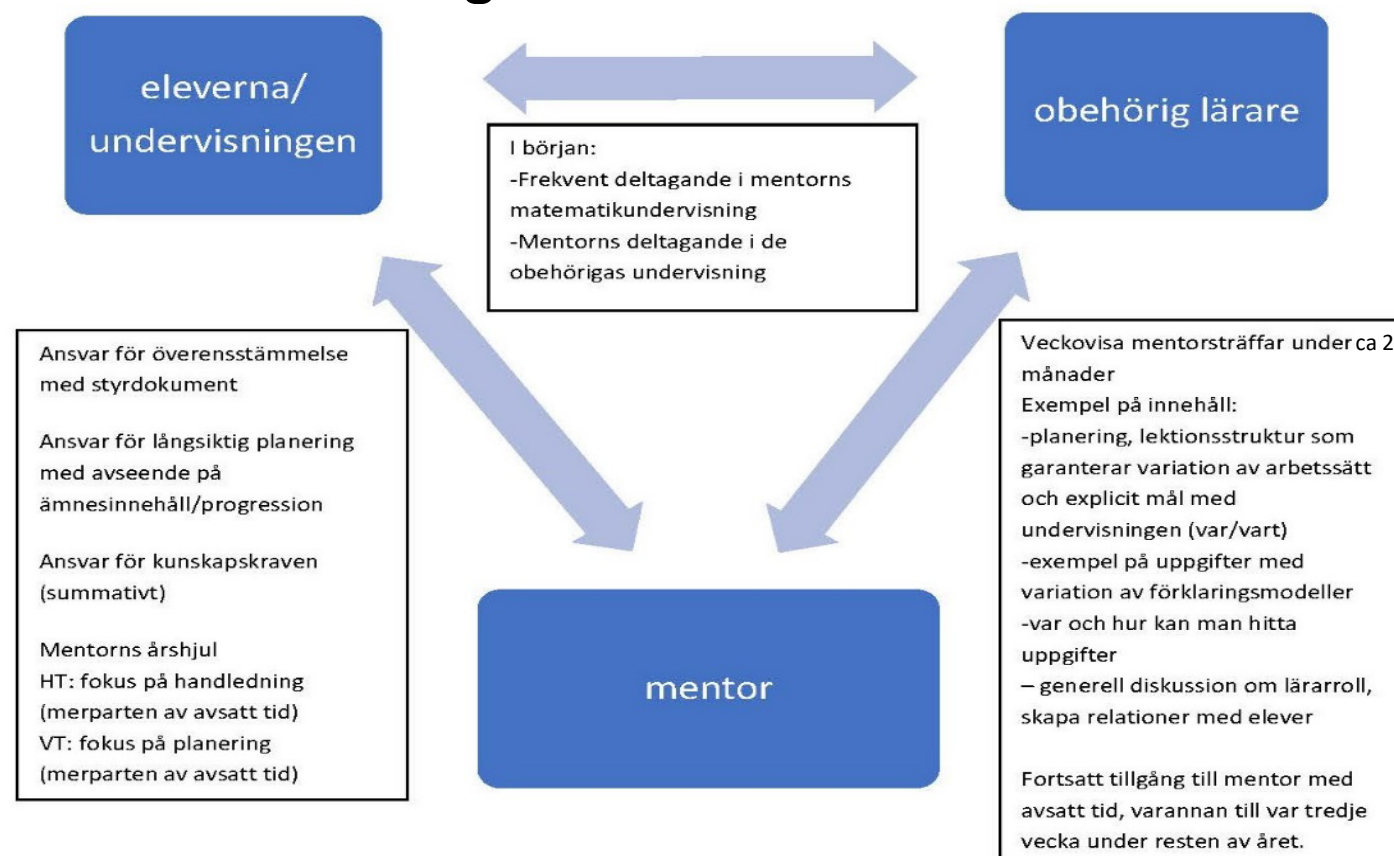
eleverna/ undervisningen

obehörig lärare

I början:
-Frekvent deltagande i mentorns matematikundervisning
-Mentorns deltagande i de obehörigas undervisning

Ansvar för överensstämmelse med styrdokument

Ansvar för långsiktig planering med avseende på ämnesinnehåll/progression

Ansvar för kunskapskraven (summativt)

Mentorns årshjul
HT: fokus på handledning (merparten av avsatt tid)
VT: fokus på planering (merparten av avsatt tid)

mentor

Veckovisa mentorsträffar under ca 2 månader
Exempel på innehåll:
-planering, lektionsstruktur som garanterar variation av arbetssätt och explicit mål med undervisningen (var/vart)
-exempel på uppgifter med variation av förklaringsmodeller
-var och hur kan man hitta uppgifter
– generell diskussion om lärarroll, skapa relationer med elever

Fortsatt tillgång till mentor med avsatt tid, varannan till var tredje vecka under resten av året.